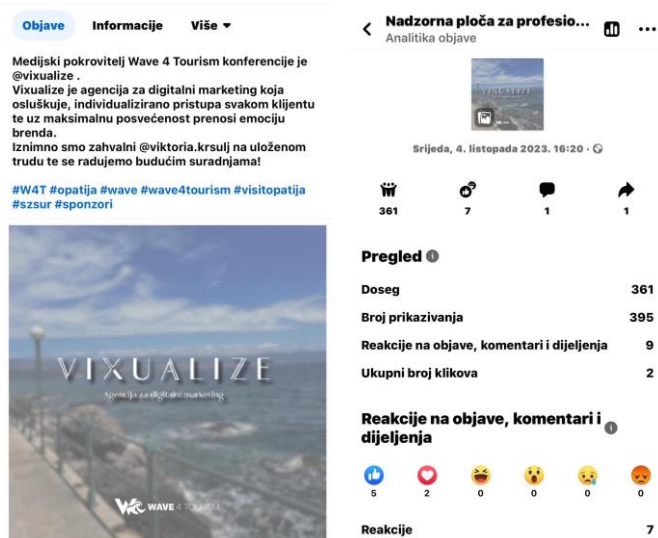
Objave Informacije Više ▾

Medijski pokrovitelj Wave 4 Tourism konferencije je @vixualize .
Vixualize je agencija za digitalni marketing koja osluškuje, individualizirano pristupa svakom klijentu te uz maksimalnu posvećenost prenosi emociju brenda.
Iznimno smo zahvalni @viktoria.krsulj na uloženom trudu te se radujemo budućim suradnjama!

#W4T #opatija #wave #wave4tourism #visitopatija #szsur #sponzori

VIXUALIZE
Agencija za digitalni marketing
WAVE 4 TOURISM

Nadzorna ploča za profesio...
Analitika objave

VIXUALIZE

Srijeda, 4. listopada 2023. 16:20 ·

361 7 1 1

Pregled

| | |
|---|---|
| Doseg | 361 |
| Broj prikazivanja | 395 |
| Reakcije na objave, komentari i dijeljenja | 9 |
| Ukupni broj klikova | 2 |

Reakcije na objave, komentari i dijeljenja

5 2 0 0 0 0

Reakcije 7